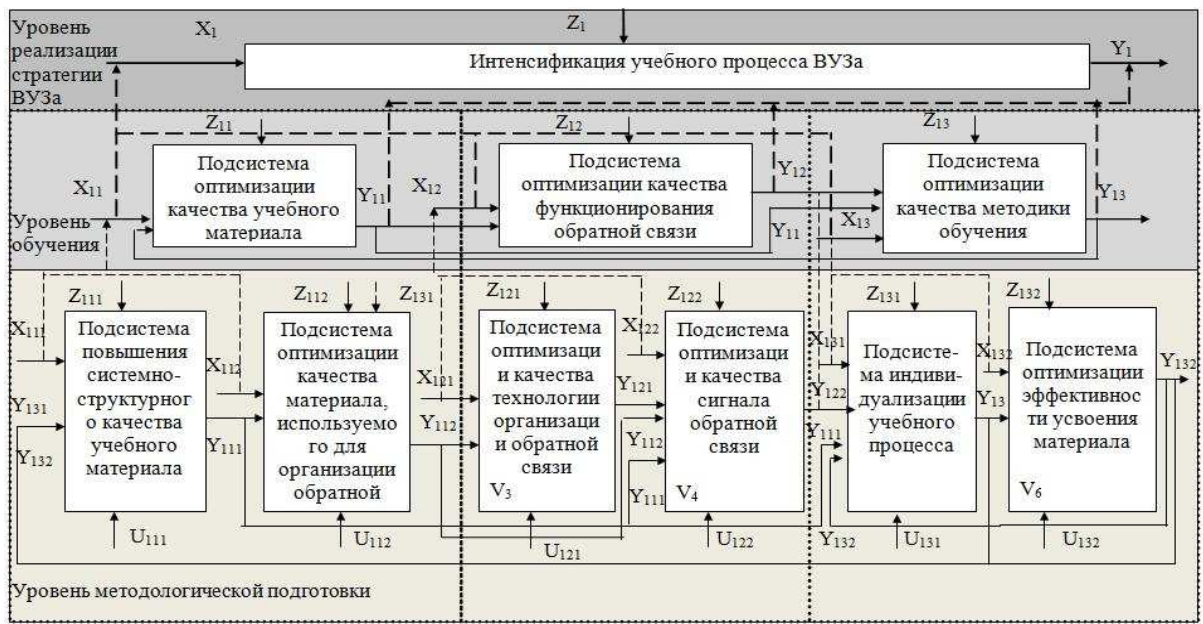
Уровень реализации стратегии ВУЗа

$X_1$

$Z_1$

Интенсификация учебного процесса ВУЗа

$Y_1$

$Z_{11}$

$Z_{12}$

$Z_{13}$

$X_{11}$

Подсистема оптимизации качества учебного материала

$Y_{11}$

$X_{12}$

Подсистема оптимизации качества функционирования обратной связи

$Y_{12}$

Подсистема оптимизации качества методики обучения

$Y_{13}$

$X_{13}$

$Y_{11}$

Уровень обучения

$Z_{111}$

$Z_{112}$

$Z_{131}$

$Z_{121}$

$Z_{122}$

$Z_{131}$

$Z_{132}$

$X_{111}$

Подсистема повышения системно-структурного качества учебного материала

$X_{112}$

$Y_{131}$

$Y_{132}$

$Y_{111}$

Подсистема оптимизации качества материала, используемого для организации обратной

$X_{121}$

$Y_{112}$

Подсистема оптимизаци и качества технологии организаци и обратной связи

$V_3$

$X_{122}$

$Y_{121}$

$Y_{112}$

$Y_{111}$

Подсистема оптимизаци и качества сигнала обратной связи

$V_4$

$X_{131}$

$Y_{122}$

$Y_{111}$

Подсисте-ма индиви-дуализации учебного процесса

$X_{132}$

$Y_{13}$

Подсистема оптимизации эффективнос ти усвоения материала

$V_6$

$Y_{132}$

$U_{111}$

$U_{112}$

$U_{121}$

$U_{122}$

$Y_{132}$

$U_{131}$

$U_{132}$

Уровень методологической подготовки